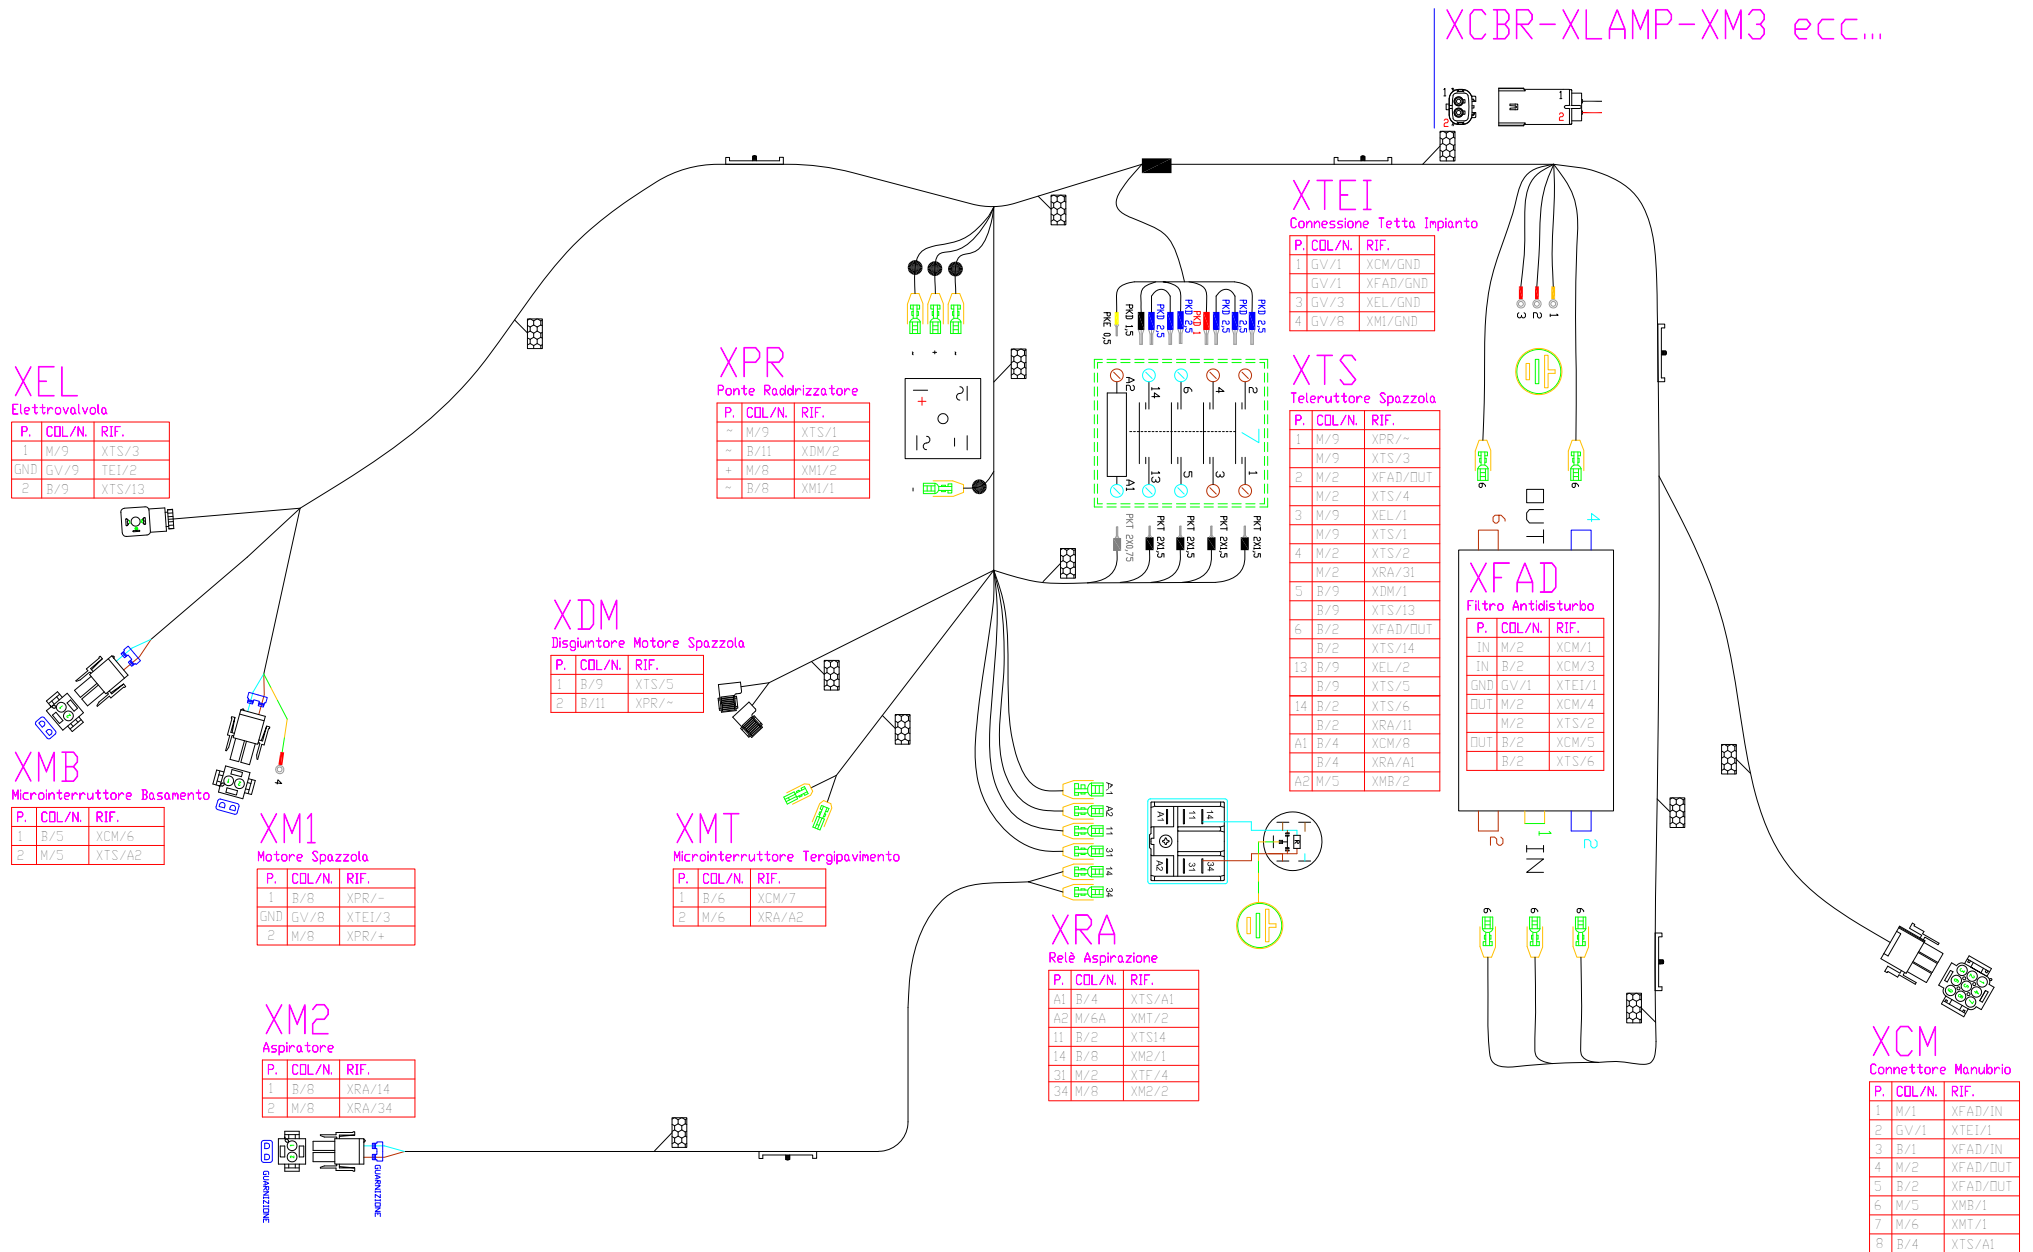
XCBR-XLAMP-XM3 ecc...

XEL
Elettrovalvola

| P. | COL/N. | RIF. |
|---|---|---|
| 1 | M/9 | XTS/3 |
| GND | GV/9 | TEI/2 |
| 2 | B/9 | XTS/13 |

XPR
Ponte Raddrizzatore

| P. | COL/N. | RIF. |
|---|---|---|
| ~ | M/9 | XTS/1 |
| ~ | B/11 | XDM/2 |
| + | M/8 | XM1/2 |
| - | B/8 | XM1/1 |

XTEI
Connessione Tetta Impianto

| P. | COL/N. | RIF. |
|---|---|---|
| 1 | GV/1 | XCM/GND |
| | GV/1 | XFAD/GND |
| 3 | GV/3 | XEL/GND |
| 4 | GV/8 | XM1/GND |

XTS
Teleruttore Spazzola

| P. | COL/N. | RIF. |
|---|---|---|
| 1 | M/9 | XPR/~ |
| | M/9 | XTS/3 |
| 2 | M/2 | XFAD/OUT |
| | M/2 | XTS/4 |
| 3 | M/9 | XEL/1 |
| | M/9 | XTS/1 |
| 4 | M/2 | XTS/2 |
| | M/2 | XRA/31 |
| 5 | B/9 | XDM/1 |
| | B/9 | XTS/13 |
| 6 | B/2 | XFAD/OUT |
| | B/2 | XTS/14 |
| 13 | B/9 | XEL/2 |
| | B/9 | XTS/5 |
| 14 | B/2 | XTS/6 |
| | B/2 | XRA/11 |
| A1 | B/4 | XCM/8 |
| | B/4 | XRA/A1 |
| A2 | M/5 | XMB/2 |

PKE 0,5 PKD 1,5 PKD 2,5 PKD 2,5 PKD 1 PKD 2,5 PKD 2,5 PKD 2,5
A2 14 6 4 2 A1 13 5 3 1
PKT 2X0,75 PKT 2X1,5 PKT 2X1,5 PKT 2X1,5 PKT 2X1,5

XDM
Disgiuntore Motore Spazzola

| P. | COL/N. | RIF. |
|---|---|---|
| 1 | B/9 | XTS/5 |
| 2 | B/11 | XPR/~ |

XFAD
Filtro Antidisturbo

| P. | COL/N. | RIF. |
|---|---|---|
| IN | M/2 | XCM/1 |
| IN | B/2 | XCM/3 |
| GND | GV/1 | XTEI/1 |
| OUT | M/2 | XCM/4 |
| | M/2 | XTS/2 |
| OUT | B/2 | XCM/5 |
| | B/2 | XTS/6 |

OUT 6 4 IN 1 2 2

XMB
Microinterruttore Basamento

| P. | COL/N. | RIF. |
|---|---|---|
| 1 | B/5 | XCM/6 |
| 2 | M/5 | XTS/A2 |

XM1
Motore Spazzola

| P. | COL/N. | RIF. |
|---|---|---|
| 1 | B/8 | XPR/- |
| GND | GV/8 | XTEI/3 |
| 2 | M/8 | XPR/+ |

XMT
Microinterruttore Tergipavimento

| P. | COL/N. | RIF. |
|---|---|---|
| 1 | B/6 | XCM/7 |
| 2 | M/6 | XRA/A2 |

A1 A2 11 31 14 34

XRA
Relè Aspirazione

| P. | COL/N. | RIF. |
|---|---|---|
| A1 | B/4 | XTS/A1 |
| A2 | M/6A | XMT/2 |
| 11 | B/2 | XTS14 |
| 14 | B/8 | XM2/1 |
| 31 | M/2 | XTF/4 |
| 34 | M/8 | XM2/2 |

XM2
Aspiratore

| P. | COL/N. | RIF. |
|---|---|---|
| 1 | B/8 | XRA/14 |
| 2 | M/8 | XRA/34 |

GUARNIZIONE GUARNIZIONE

XCM
Connettore Manubrio

| P. | COL/N. | RIF. |
|---|---|---|
| 1 | M/1 | XFAD/IN |
| 2 | GV/1 | XTEI/1 |
| 3 | B/1 | XFAD/IN |
| 4 | M/2 | XFAD/OUT |
| 5 | B/2 | XFAD/OUT |
| 6 | M/5 | XMB/1 |
| 7 | M/6 | XMT/1 |
| 8 | B/4 | XTS/A1 |